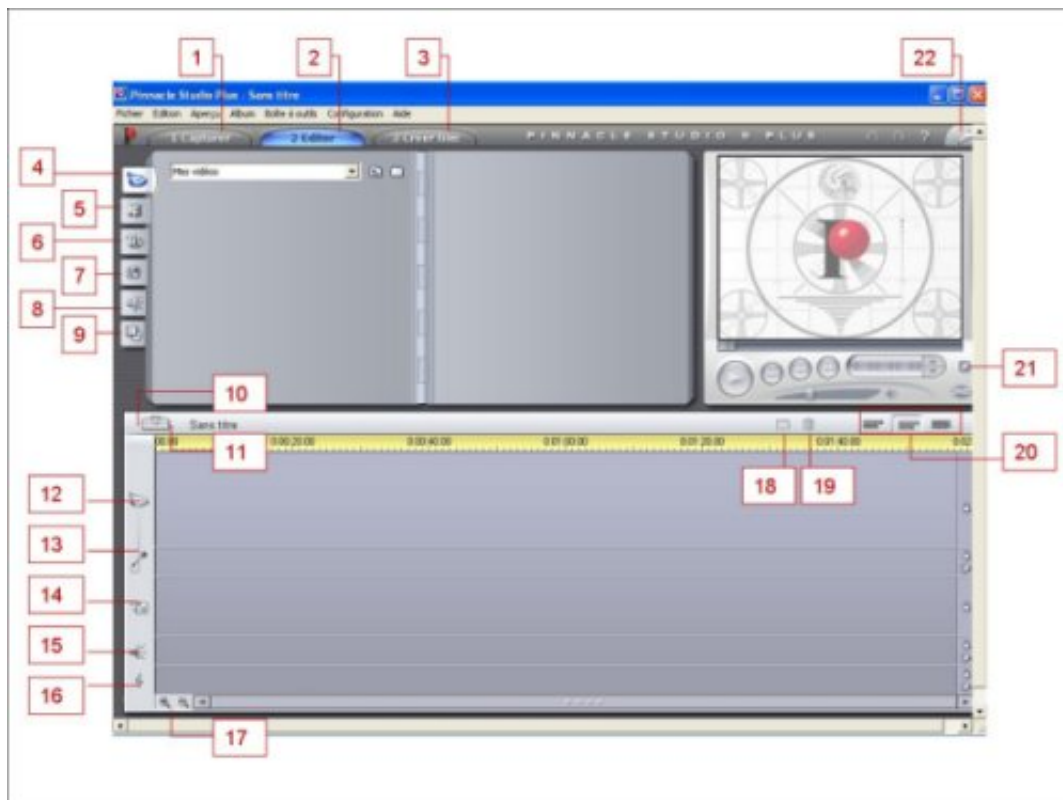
1
2
3
22
Pinnacle Studio Plus - Sans titre
Fichier Edition Aperçu Album Boîte à outils Configuration Aide
1 Capturer
2 Editer
3 Créer film
PINNACLE STUDIO 9 PLUS
4
Mes vidéos
5
6
7
8
9
21
10
Sans titre
11
00:00 0:00:20.00 0:00:40.00 0:01:00.00 0:01:20.00 0:01:40.00 0:02
18
19
20
12
13
14
15
16
17